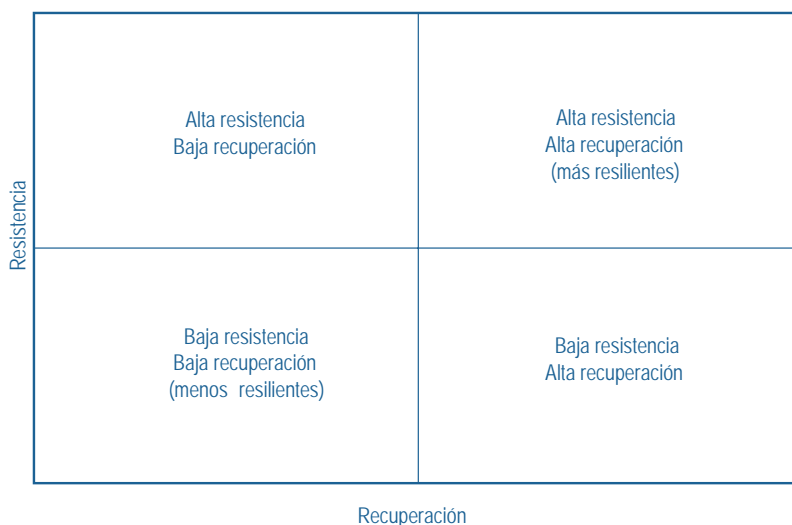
Resistencia

Alta resistencia
Baja recuperación

Alta resistencia
Alta recuperación
(más resilientes)

Baja resistencia
Baja recuperación
(menos resilientes)

Baja resistencia
Alta recuperación

Recuperación